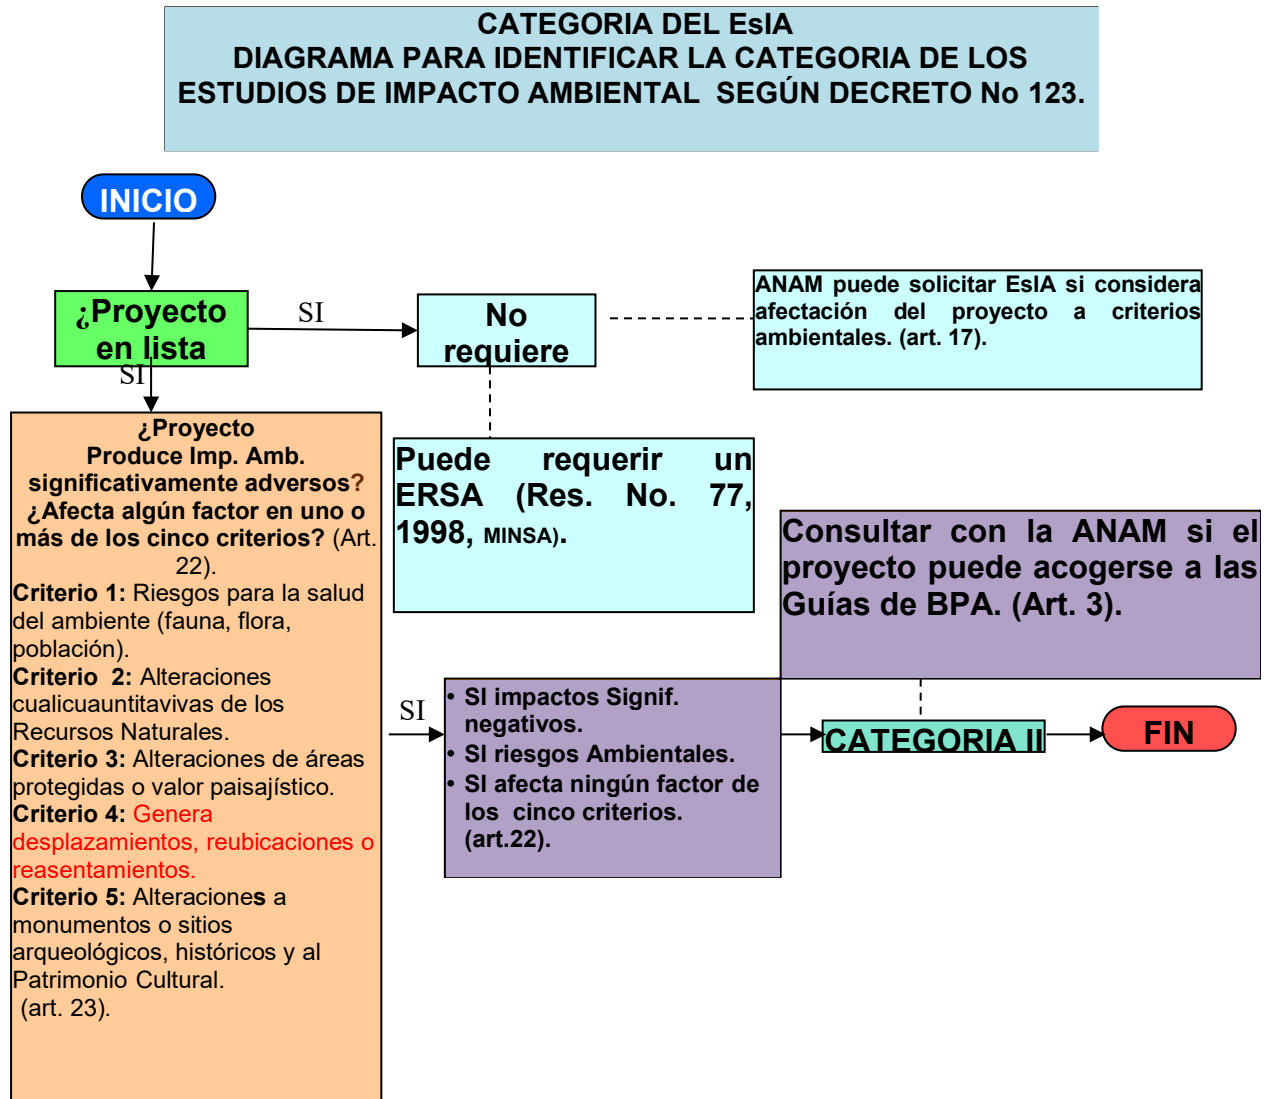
CATEGORIA DEL EsIA
DIAGRAMA PARA IDENTIFICAR LA CATEGORIA DE LOS ESTUDIOS DE IMPACTO AMBIENTAL SEGÚN DECRETO No 123.

INICIO

¿Proyecto en lista

SI

No requiere

ANAM puede solicitar EsIA si considera afectación del proyecto a criterios ambientales. (art. 17).

SI

¿Proyecto Produce Imp. Amb. significativamente adversos? ¿Afecta algún factor en uno o más de los cinco criterios? (Art. 22).
Criterio 1: Riesgos para la salud del ambiente (fauna, flora, población).
Criterio 2: Alteraciones cualicuauntitavivas de los Recursos Naturales.
Criterio 3: Alteraciones de áreas protegidas o valor paisajístico.
Criterio 4: Genera desplazamientos, reubicaciones o reasentamientos.
Criterio 5: Alteraciones a monumentos o sitios arqueológicos, históricos y al Patrimonio Cultural.
(art. 23).

Puede requerir un ERSA (Res. No. 77, 1998, MINSA).

Consultar con la ANAM si el proyecto puede acogerse a las Guías de BPA. (Art. 3).

SI

• SI impactos Signif. negativos.
• SI riesgos Ambientales.
• SI afecta ningún factor de los cinco criterios. (art.22).

CATEGORIA II

FIN